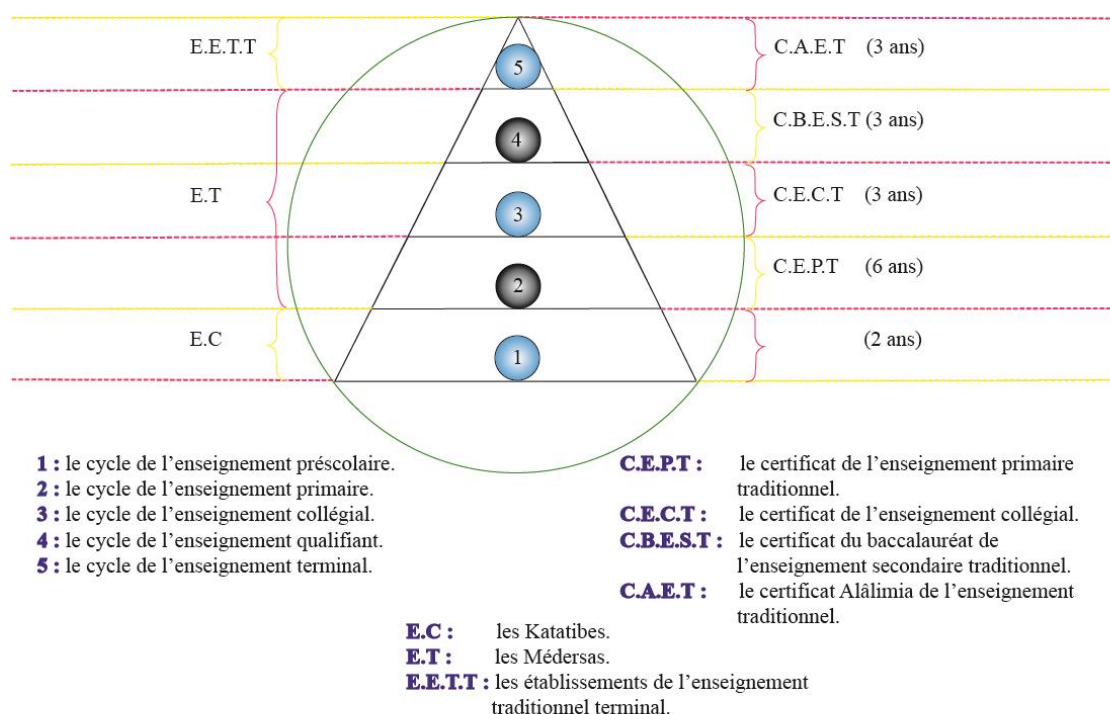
E.E.T.T

5

C.A.E.T (3 ans)

4

C.B.E.S.T (3 ans)

E.T

3

C.E.C.T (3 ans)

2

C.E.P.T (6 ans)

E.C

1

(2 ans)

**1 :** le cycle de l'enseignement préscolaire.
**2 :** le cycle de l'enseignement primaire.
**3 :** le cycle de l'enseignement collégial.
**4 :** le cycle de l'enseignement qualifiant.
**5 :** le cycle de l'enseignement terminal.

**C.E.P.T :** le certificat de l'enseignement primaire traditionnel.
**C.E.C.T :** le certificat de l'enseignement collégial.
**C.B.E.S.T :** le certificat du baccalauréat de l'enseignement secondaire traditionnel.
**C.A.E.T :** le certificat Alâlimia de l'enseignement traditionnel.

**E.C :** les Katatibes.
**E.T :** les Médersas.
**E.E.T.T :** les établissements de l'enseignement traditionnel terminal.